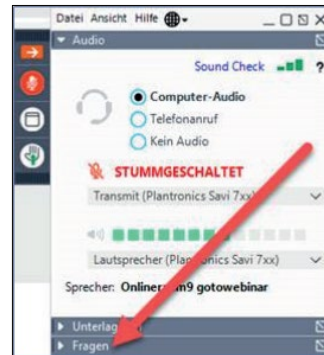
Datei Ansicht Hilfe

Audio

Sound Check

Computer-Audio

Telefonanruf

Kein Audio

STUMMGESCHALTET

Transmit (Plantronics Savi 7xx)

Lautsprecher (Plan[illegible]nics Savi 7xx)

Sprecher: Online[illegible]m9 gotowebinar

Unterla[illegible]

Fragen